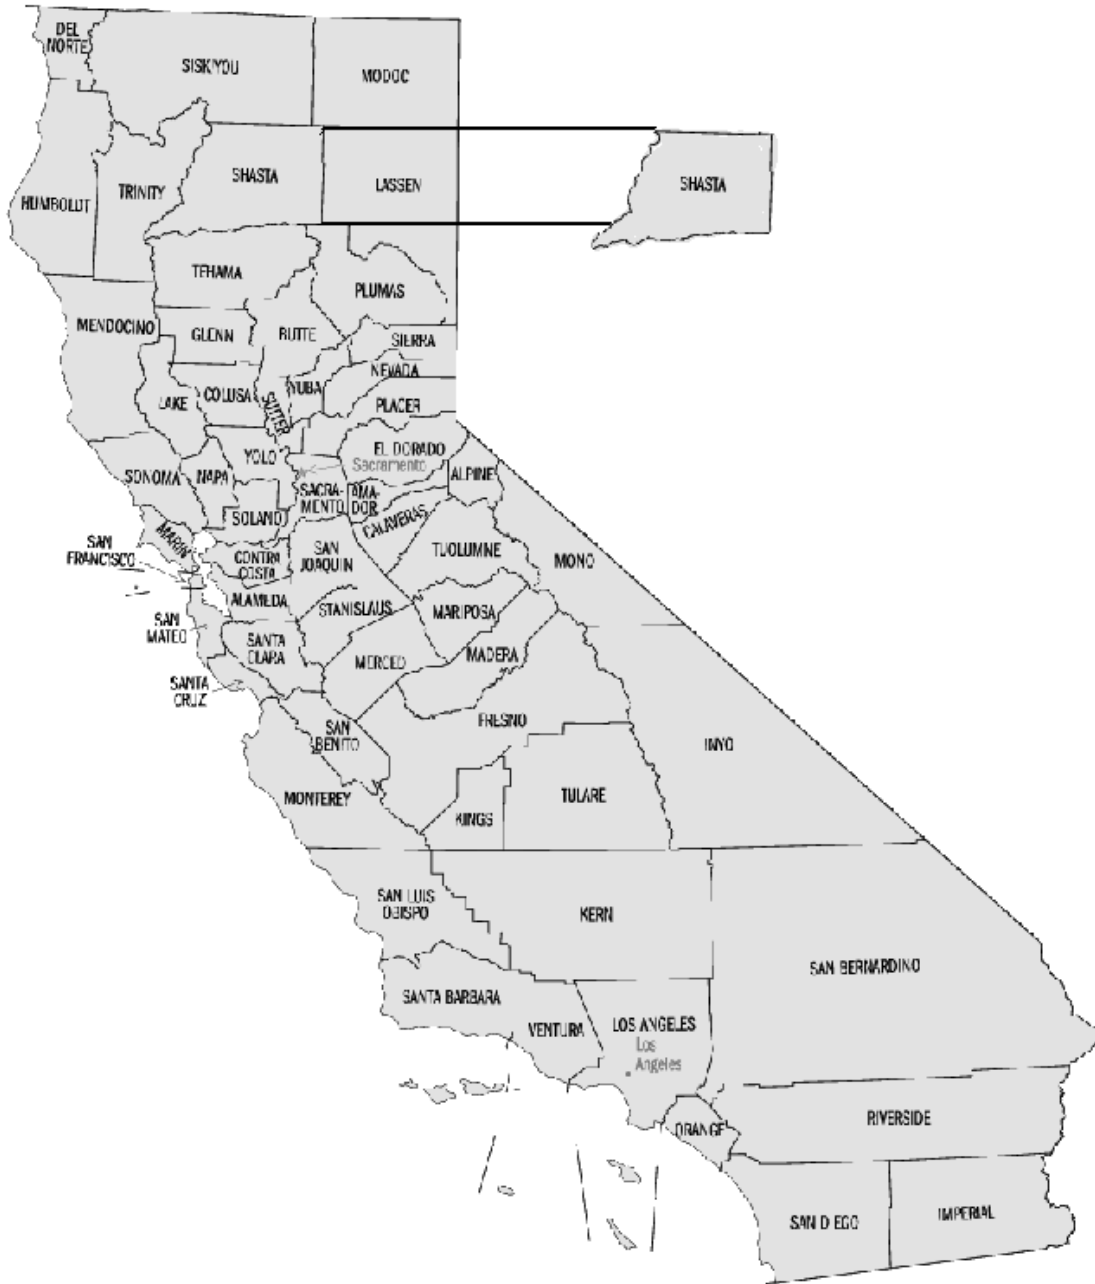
DEL NORTE
SISKIYOU
MODOC
SHASTA
LASSEN
SHASTA
HUMBOLDT
TRINITY
TEHAMA
PLUMAS
MENDOCINO
GLENN
BUTTE
SIERRA
NEVADA
YUBA
LAKE
COLUSA
SUTTER
PLACER
EL DORADO
Sacramento
YOLO
ALPINE
SONOMA
NAPA
SACRA-MENTO
AMA-DOR
SOLANO
CALAVERAS
MARIN
SAN FRANCISCO
CONTRA COSTA
SAN JOAQUIN
TUOLUMNE
MONO
ALAMEDA
STANISLAUS
MARIPOSA
SAN MATEO
SANTA CLARA
MERCED
MADERA
SANTA CRUZ
FRESNO
SAN BENITO
INYO
MONTEREY
TULARE
KINGS
SAN LUIS OBISPO
KERN
SAN BERNARDINO
SANTA BARBARA
VENTURA
LOS ANGELES
Los Angeles
RIVERSIDE
ORANGE
SAN DIEGO
IMPERIAL